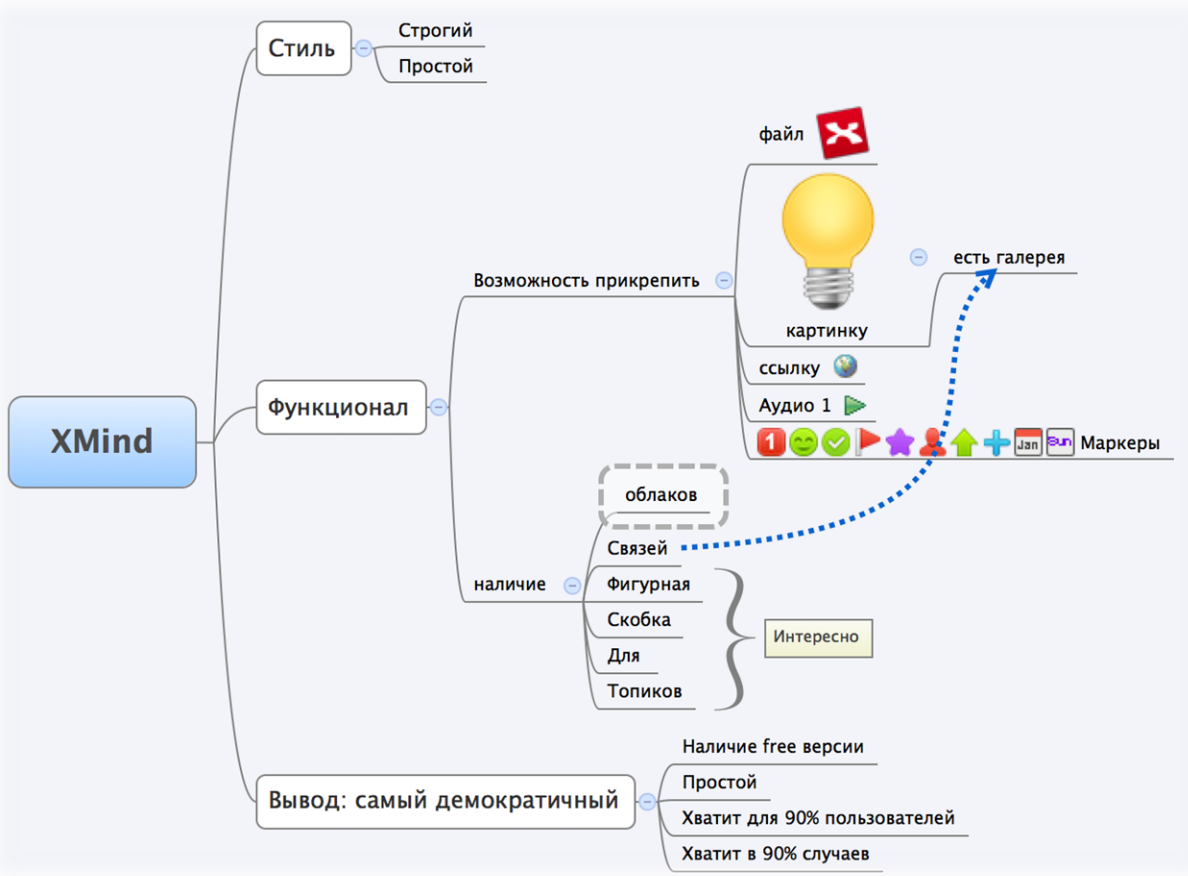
XMind

Стиль
Строгий
Простой

Функционал
Возможность прикрепить
файл
картинку
есть галерея
ссылку
Аудио 1
1 Jan Sun Маркеры

наличие
облаков
Связей
Фигурная
Скобка
Для
Топиков
Интересно

Вывод: самый демократичный
Наличие free версии
Простой
Хватит для 90% пользователей
Хватит в 90% случаев